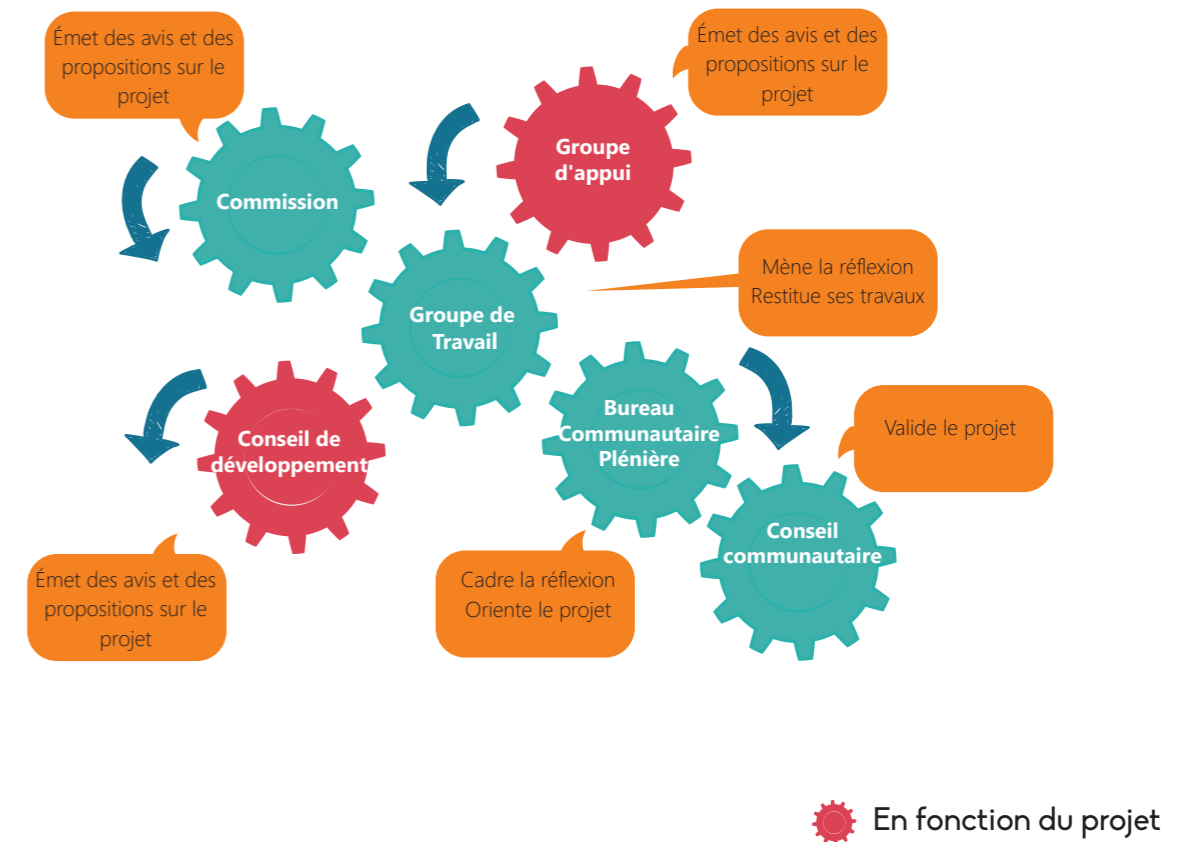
Émet des avis et des propositions sur le projet

Émet des avis et des propositions sur le projet

Commission

Groupe d'appui

Groupe de Travail

Mène la réflexion
Restitue ses travaux

Conseil de développement

Bureau Communautaire Plénière

Valide le projet

Conseil communautaire

Émet des avis et des propositions sur le projet

Cadre la réflexion
Oriente le projet

En fonction du projet